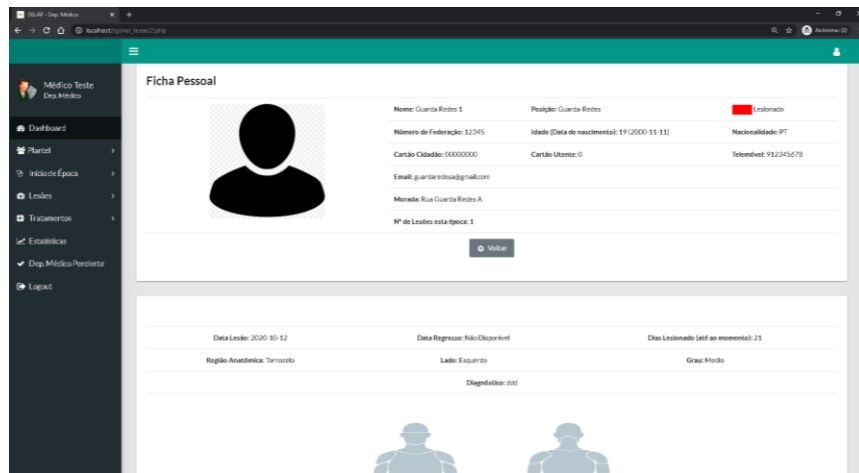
SSLAP - Dep. Médico × +

localhost/sg/ver_lesao2.php

Anónimo (2)

Médico Teste
Dep. Médico

Dashboard
Plantel
Início de Época
Lesões
Tratamentos
Estatísticas
Dep. Médico Pendente
Logout

Ficha Pessoal

Nome: Guarda Redes 1

Posição: Guarda-Redes

Lesionado

Número de Federação: 12345

Idade (Data de nascimento): 19 (2000-11-11)

Nacionalidade: PT

Cartão Cidadão: 00000000

Cartão Utente: 0

Telemóvel: 912345678

Email: guardaredesa@gmail.com

Morada: Rua Guarda Redes A

Nº de Lesões esta época: 1

Voltar

Data Lesão: 2020-10-12

Data Regresso: Não Disponível

Dias Lesionado (até ao momento): 21

Região Anatómica: Tornozelo

Lado: Esquerdo

Grau: Medio

Diagnóstico: ddd